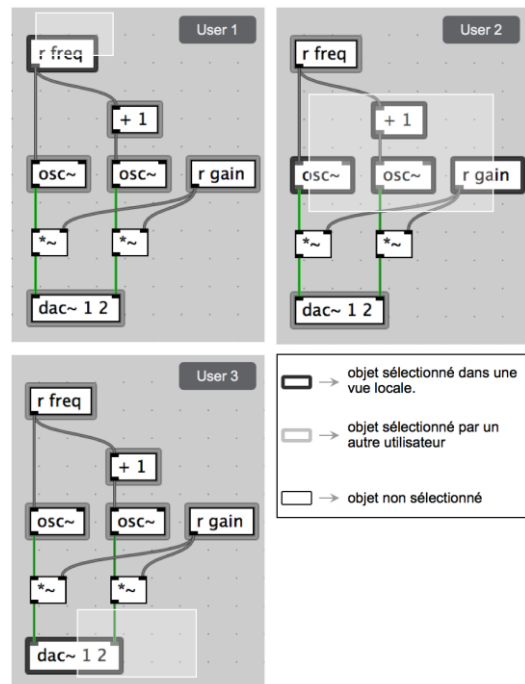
User 1

r freq

+ 1

osc~

osc~

r gain

*~

*~

dac~ 1 2

User 2

r freq

+ 1

osc~

osc~

r gain

*~

*~

dac~ 1 2

User 3

r freq

+ 1

osc~

osc~

r gain

*~

*~

dac~ 1 2

→ objet sélectionné dans une vue locale.

→ objet sélectionné par un autre utilisateur

→ objet non sélectionné